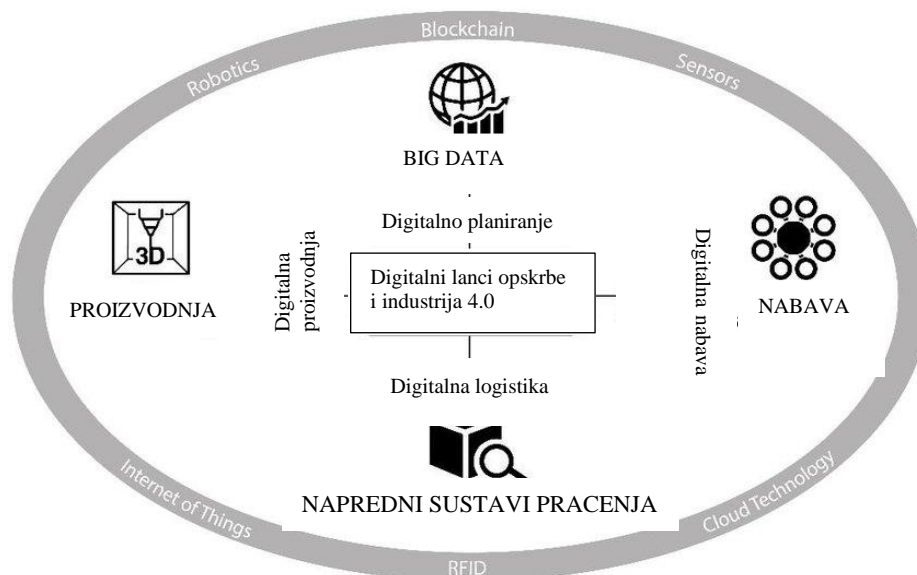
Blockchain
Robotics
Sensors

BIG DATA

Digitalno planiranje

3D

PROIZVODNJA

Digitalna proizvodnja

Digitalni lanci opskrbe i industrija 4.0

Digitalna nabava

NABAVA

Digitalna logistika

NAPREDNI SUSTAVI PRACENJA

Internet of Things
Cloud Technology
RFID